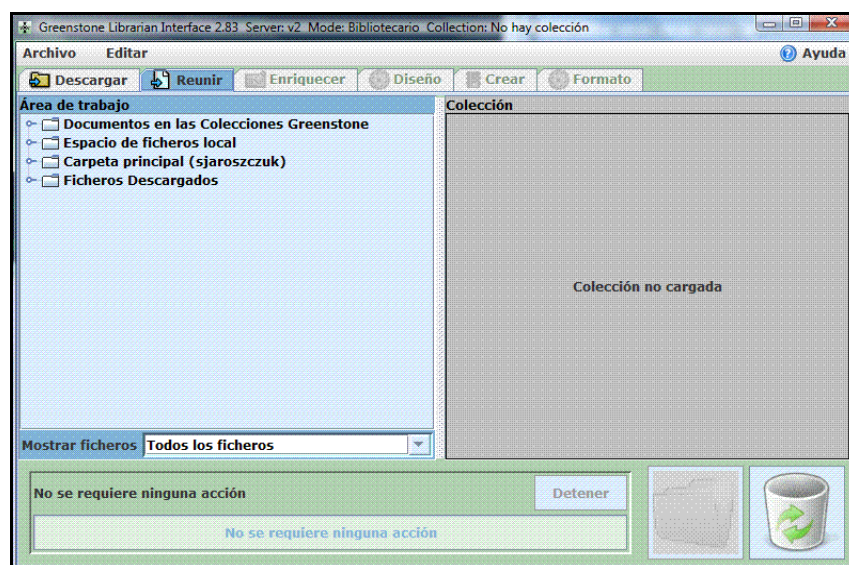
Greenstone Librarian Interface 2.83 Server: v2 Mode: Bibliotecario Collection: No hay colección

Archivo Editar

Ayuda

Descargar Reunir Enriquecer Diseño Crear Formato

Área de trabajo

Documentos en las Colecciones Greenstone
Espacio de ficheros local
Carpeta principal (sjaroszczuk)
Ficheros Descargados

Colección

Colección no cargada

Mostrar ficheros Todos los ficheros

No se requiere ninguna acción

Detener

No se requiere ninguna acción